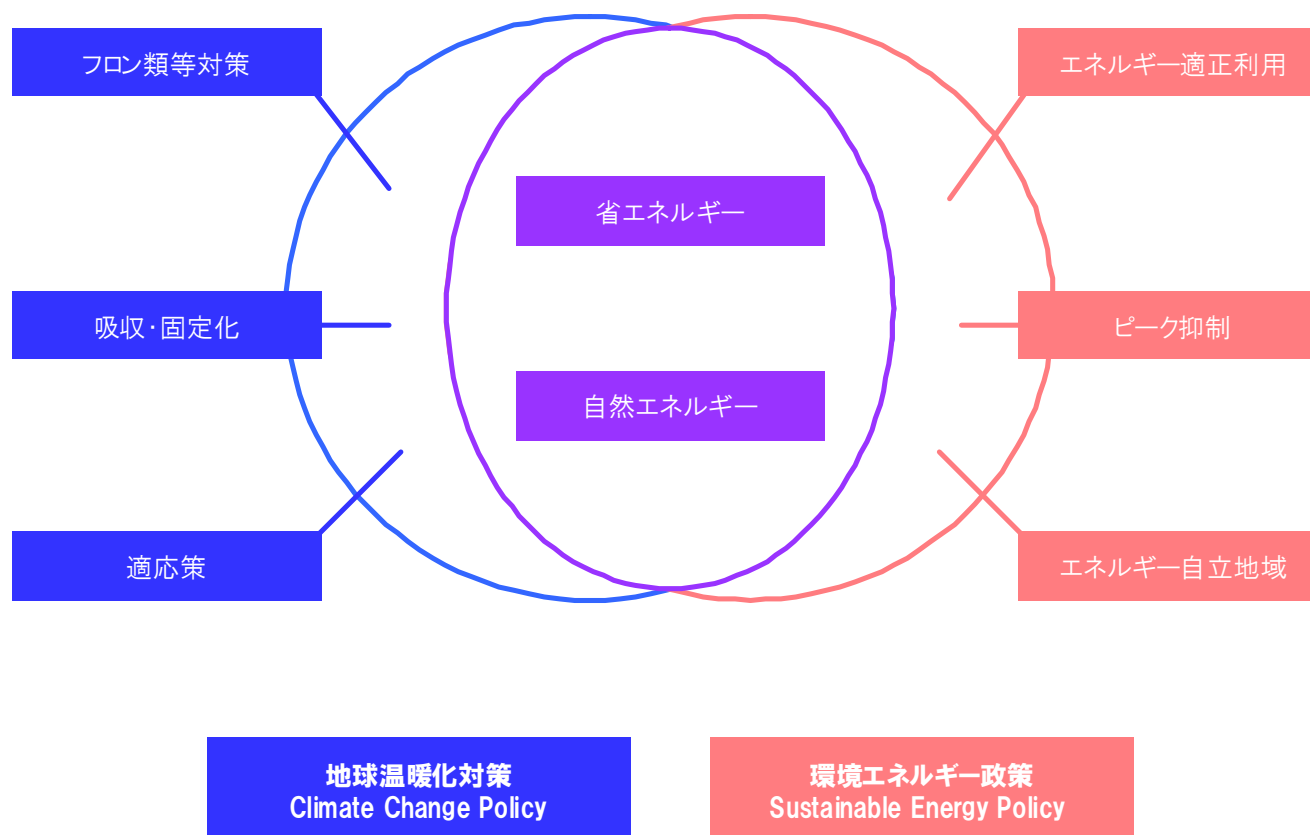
フロン類等対策

エネルギー適正利用

省エネルギー

吸収・固定化

ピーク抑制

自然エネルギー

適応策

エネルギー自立地域

地球温暖化対策
Climate Change Policy

環境エネルギー政策
Sustainable Energy Policy